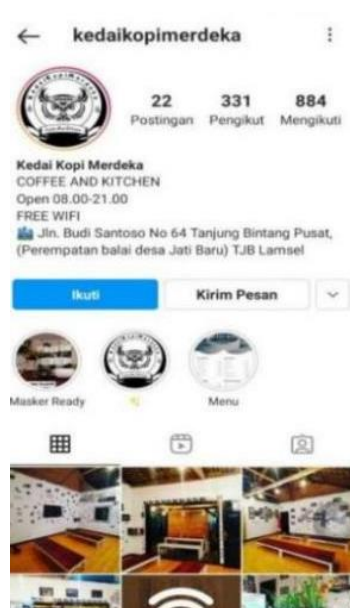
kedaikopimerdeka

22 Postingan
331 Pengikut
884 Mengikuti

Kedai Kopi Merdeka
COFFEE AND KITCHEN
Open 08.00-21.00
FREE WIFI
Jln. Budi Santoso No 64 Tanjung Bintang Pusat, (Perempatan balai desa Jati Baru) TJB Lamsel

Ikuti
Kirim Pesan

Masker Ready
Menu